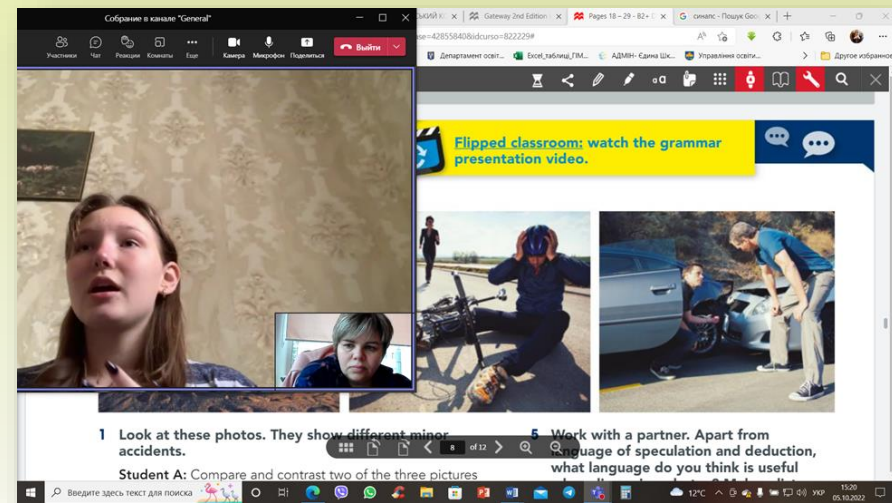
Собрание в канале "General"

Участники Чат Реакции Комнаты Еще Камера Микрофон Поделиться Выйти

ький К | Gateway 2nd Edition | Pages 18 – 29 - 82+ | синапс - Пошук Goo

ase=42855840&idcurso=822229#

Департамент освіт... Excel_таблиці_ГІМ... АДМІН- Єдина Шк... Управління освіти... Другое избранное

Flipped classroom: watch the grammar presentation video.

1 Look at these photos. They show different minor accidents.

Student A: Compare and contrast two of the three pictures

5 Work with a partner. Apart from language of speculation and deduction, what language do you think is useful

8 of 12

Введите здесь текст для поиска

12°C УКР 15:20 05.10.2022